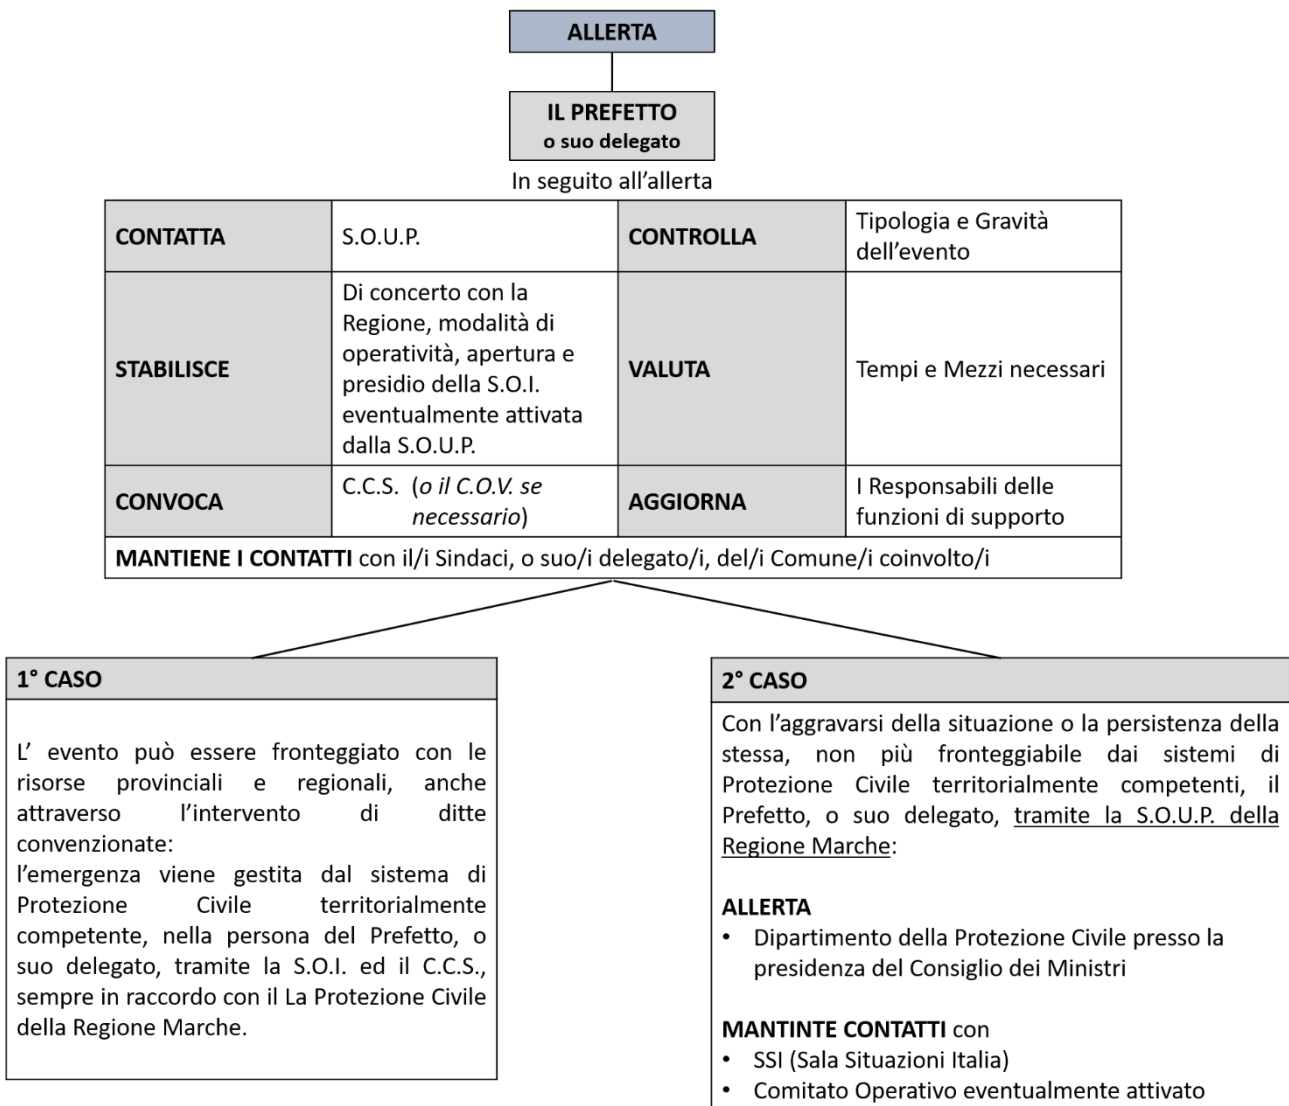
ALLERTA

IL PREFETTO
o suo delegato

In seguito all'allerta

| CONTATTA | S.O.U.P. | CONTROLLA | Tipologia e Gravità dell'evento |
|---|---|---|---|
| STABILISCE | Di concerto con la Regione, modalità di operatività, apertura e presidio della S.O.I. eventualmente attivata dalla S.O.U.P. | VALUTA | Tempi e Mezzi necessari |
| CONVOCA | C.C.S. (*o il C.O.V. se necessario*) | AGGIORNA | I Responsabili delle funzioni di supporto |
| **MANTIENE I CONTATTI** con il/i Sindaci, o suo/i delegato/i, del/i Comune/i coinvolto/i | | | |

1° CASO

L' evento può essere fronteggiato con le risorse provinciali e regionali, anche attraverso l'intervento di ditte convenzionate:
l'emergenza viene gestita dal sistema di Protezione Civile territorialmente competente, nella persona del Prefetto, o suo delegato, tramite la S.O.I. ed il C.C.S., sempre in raccordo con il La Protezione Civile della Regione Marche.

2° CASO

Con l'aggravarsi della situazione o la persistenza della stessa, non più fronteggiabile dai sistemi di Protezione Civile territorialmente competenti, il Prefetto, o suo delegato, tramite la S.O.U.P. della Regione Marche:

ALLERTA
• Dipartimento della Protezione Civile presso la presidenza del Consiglio dei Ministri

MANTINTE CONTATTI con
• SSI (Sala Situazioni Italia)
• Comitato Operativo eventualmente attivato